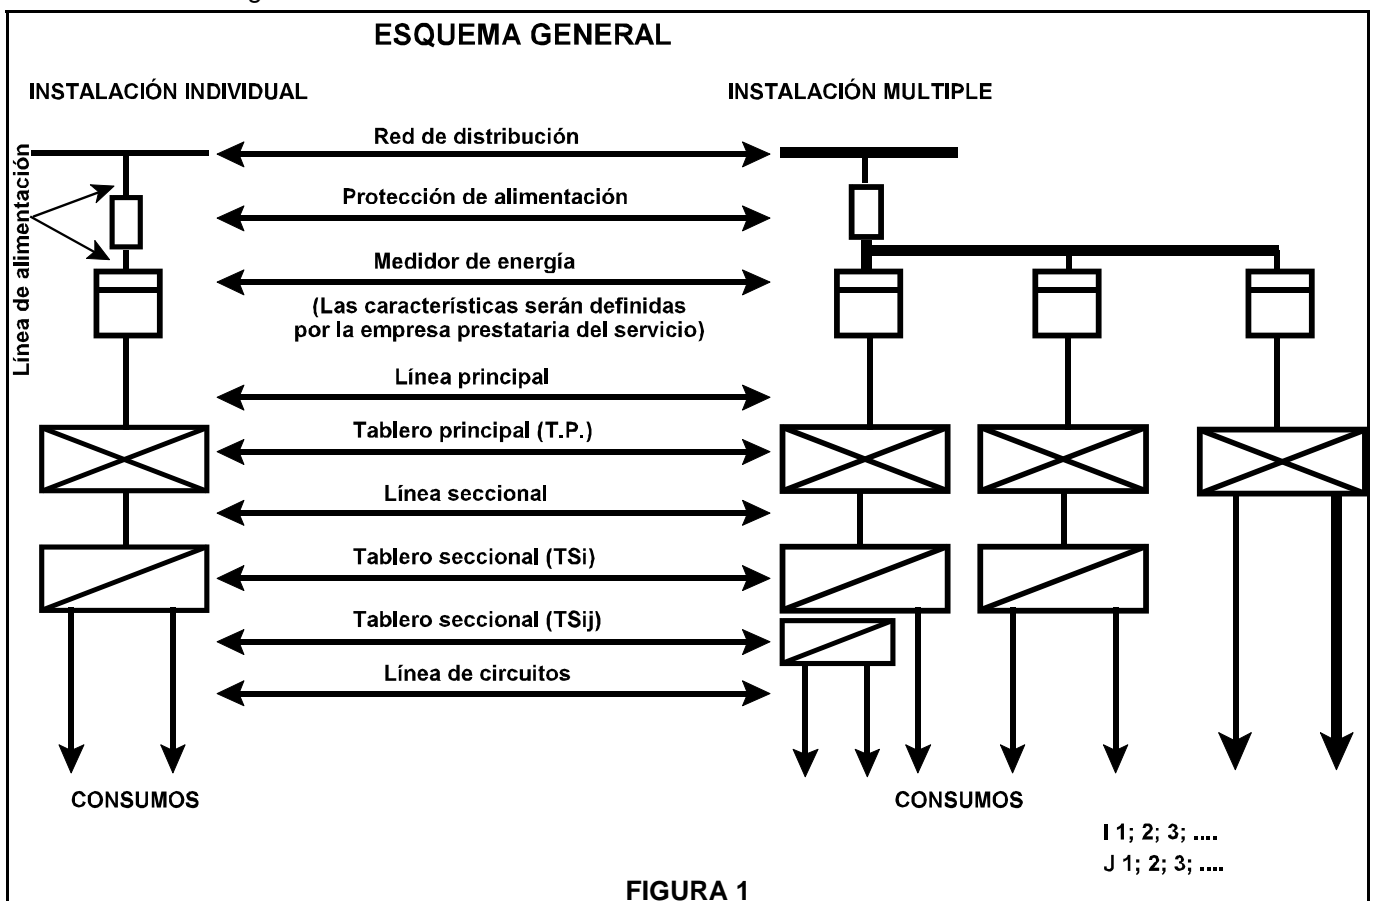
ESQUEMA GENERAL

INSTALACIÓN INDIVIDUAL

INSTALACIÓN MULTIPLE

Línea de alimentación

Red de distribución

Protección de alimentación

Medidor de energía

(Las características serán definidas por la empresa prestataria del servicio)

Línea principal

Tablero principal (T.P.)

Línea seccional

Tablero seccional (TSi)

Tablero seccional (TSij)

Línea de circuitos

CONSUMOS

CONSUMOS

I 1; 2; 3; ....
J 1; 2; 3; ....

FIGURA 1